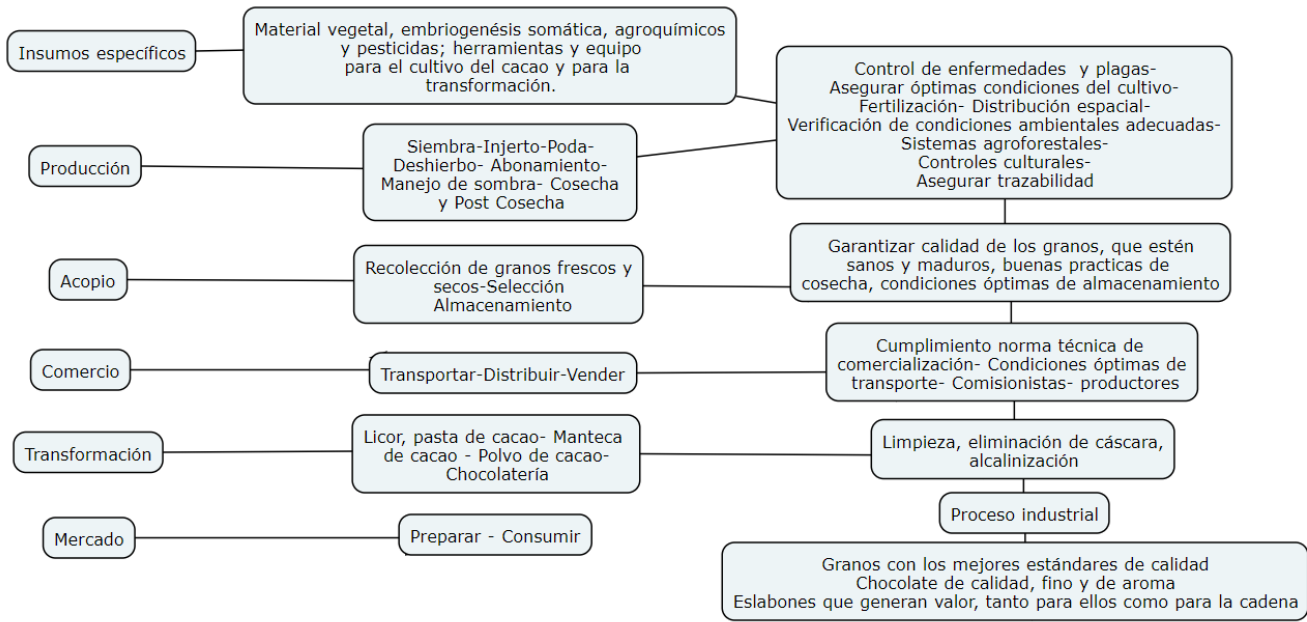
Insumos específicos

Material vegetal, embriogenésis somática, agroquímicos y pesticidas; herramientas y equipo para el cultivo del cacao y para la transformación.

Control de enfermedades y plagas- Asegurar óptimas condiciones del cultivo- Fertilización- Distribución espacial- Verificación de condiciones ambientales adecuadas- Sistemas agroforestales- Controles culturales- Asegurar trazabilidad

Producción

Siembra-Injerto-Poda- Deshierbo- Abonamiento- Manejo de sombra- Cosecha y Post Cosecha

Garantizar calidad de los granos, que estén sanos y maduros, buenas practicas de cosecha, condiciones óptimas de almacenamiento

Acopio

Recolección de granos frescos y secos-Selección Almacenamiento

Cumplimiento norma técnica de comercialización- Condiciones óptimas de transporte- Comisionistas- productores

Comercio

Transportar-Distribuir-Vender

Transformación

Licor, pasta de cacao- Manteca de cacao - Polvo de cacao- Chocolatería

Limpieza, eliminación de cáscara, alcalinización

Proceso industrial

Mercado

Preparar - Consumir

Granos con los mejores estándares de calidad
Chocolate de calidad, fino y de aroma
Eslabones que generan valor, tanto para ellos como para la cadena